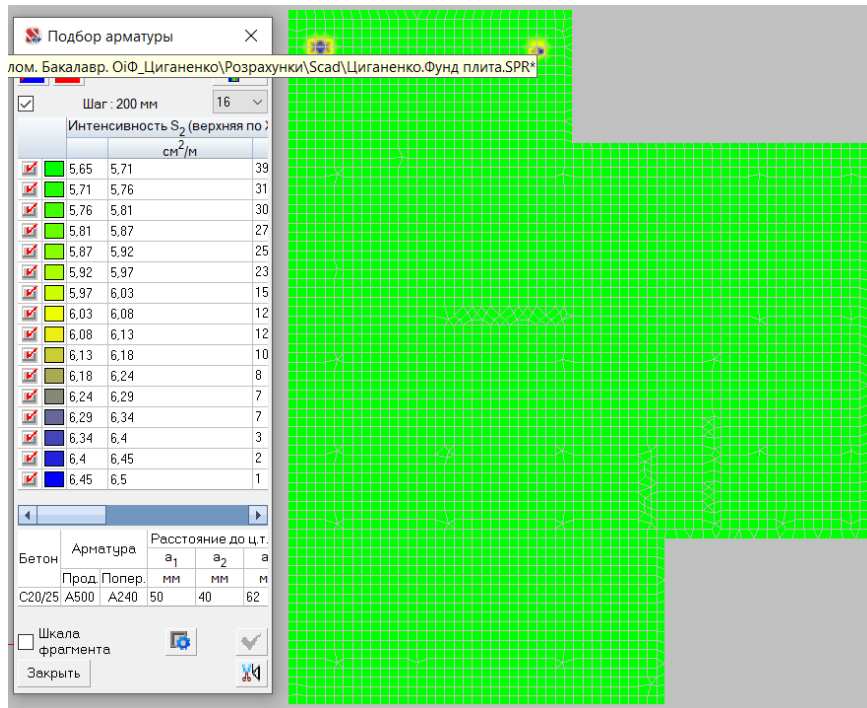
Подбор арматуры

лом. Бакалавр. ОіФ_Циганенко\Розрахунки\Scad\Циганенко.Фунд плита.SPR*

Шаг : 200 мм 16

| | Интенсивность $S_2$ (верхняя по X | | |
|---|---|---|---|
| | $см^2/м$ | | |
| | 5,65 | 5,71 | 39 |
| | 5,71 | 5,76 | 31 |
| | 5,76 | 5,81 | 30 |
| | 5,81 | 5,87 | 27 |
| | 5,87 | 5,92 | 25 |
| | 5,92 | 5,97 | 23 |
| | 5,97 | 6,03 | 15 |
| | 6,03 | 6,08 | 12 |
| | 6,08 | 6,13 | 12 |
| | 6,13 | 6,18 | 10 |
| | 6,18 | 6,24 | 8 |
| | 6,24 | 6,29 | 7 |
| | 6,29 | 6,34 | 7 |
| | 6,34 | 6,4 | 3 |
| | 6,4 | 6,45 | 2 |
| | 6,45 | 6,5 | 1 |

| Бетон | Арматура | | Расстояние до ц.т. | | |
|---|---|---|---|---|---|
| | Прод. | Попер. | $a_1$ мм | $a_2$ мм | a м |
| C20/25 | A500 | A240 | 50 | 40 | 62 |

Шкала фрагмента

Закрыть